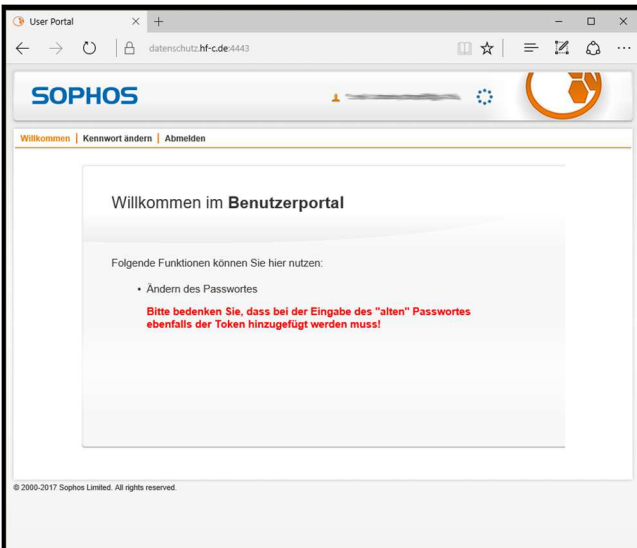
User Portal

datenschutz.hf-c.de:4443

SOPHOS

Willkommen | Kennwort ändern | Abmelden

Willkommen im **Benutzerportal**

Folgende Funktionen können Sie hier nutzen:

• Ändern des Passwortes

**Bitte bedenken Sie, dass bei der Eingabe des "alten" Passwortes ebenfalls der Token hinzugefügt werden muss!**

© 2000-2017 Sophos Limited. All rights reserved.